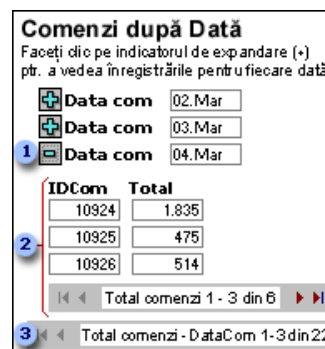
Comenzi după Dată
Faceţi clic pe indicatorul de expandare (+) ptr. a vedea înregistrările pentru fiecare dată

Data com 02.Mar
Data com 03.Mar
1 Data com 04.Mar

| IDCom | Total |
|---|---|
| 10924 | 1.835 |
| 10925 | 475 |
| 10926 | 514 |

2

Total comenzi 1 - 3 din 6

3 Total comenzi - DataCom 1-3 din 22